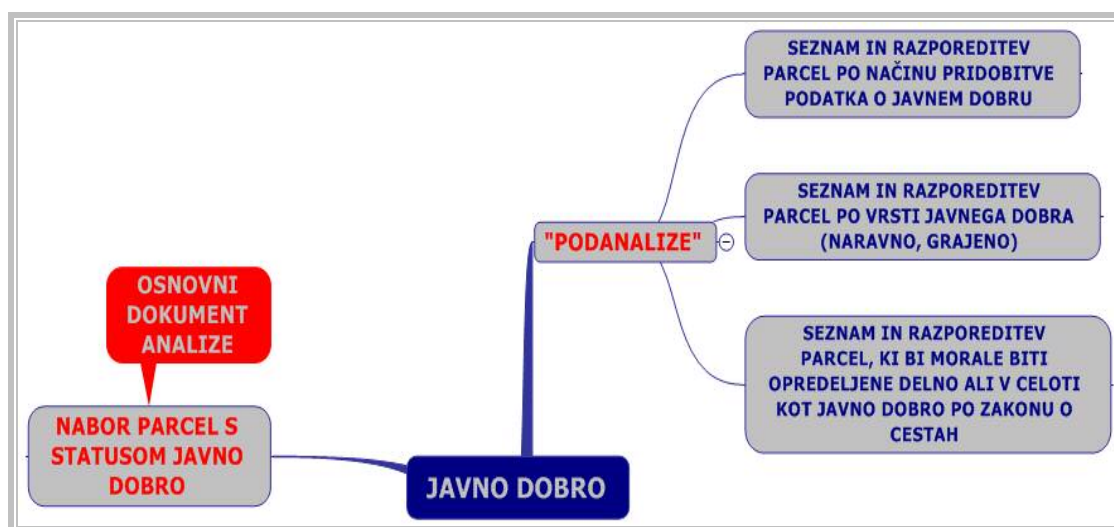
SEZNAM IN RAZPOREDITEV PARCEL PO NAČINU PRIDOBITVE PODATKA O JAVNEM DOBRU

SEZNAM IN RAZPOREDITEV PARCEL PO VRSTI JAVNEGA DOBRA (NARAVNO, GRAJENO)

"PODANALIZE"

SEZNAM IN RAZPOREDITEV PARCEL, KI BI MORALE BITI OPREDELJENE DELNO ALI V CELOTI KOT JAVNO DOBRO PO ZAKONU O CESTAH

OSNOVNI DOKUMENT ANALIZE

NABOR PARCEL S STATUSOM JAVNO DOBRO

JAVNO DOBRO